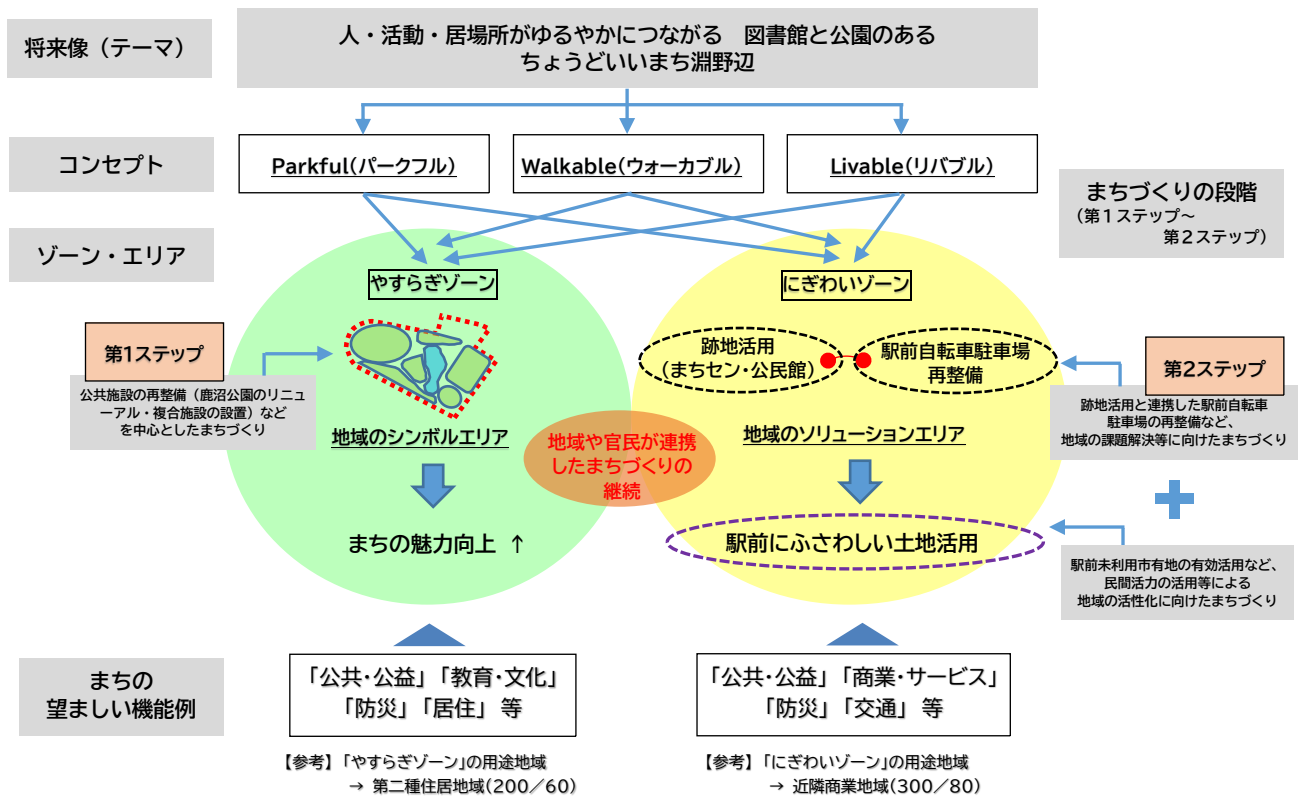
将来像（テーマ）

人・活動・居場所がゆるやかにつながる　図書館と公園のある
ちょうどいいまち淵野辺

コンセプト

Parkful（パークフル）

Walkable（ウォーカブル）

Livable（リバブル）

まちづくりの段階
（第１ステップ～
第２ステップ）

ゾーン・エリア

やすらぎゾーン

にぎわいゾーン

第1ステップ

公共施設の再整備（鹿沼公園のリニューアル・複合施設の設置）などを中心としたまちづくり

跡地活用
（まちセン・公民館）

駅前自転車駐車場
再整備

第2ステップ

跡地活用と連携した駅前自転車駐車場の再整備など、地域の課題解決等に向けたまちづくり

地域のシンボルエリア

地域や官民が連携したまちづくりの継続

地域のソリューションエリア

まちの魅力向上 ↑

駅前にふさわしい土地活用

駅前未利用市有地の有効活用など、民間活力の活用等による地域の活性化に向けたまちづくり

まちの
望ましい機能例

「公共・公益」「教育・文化」
「防災」「居住」 等

「公共・公益」「商業・サービス」
「防災」「交通」 等

【参考】「やすらぎゾーン」の用途地域
→ 第二種住居地域（200／60）

【参考】「にぎわいゾーン」の用途地域
→ 近隣商業地域（300／80）